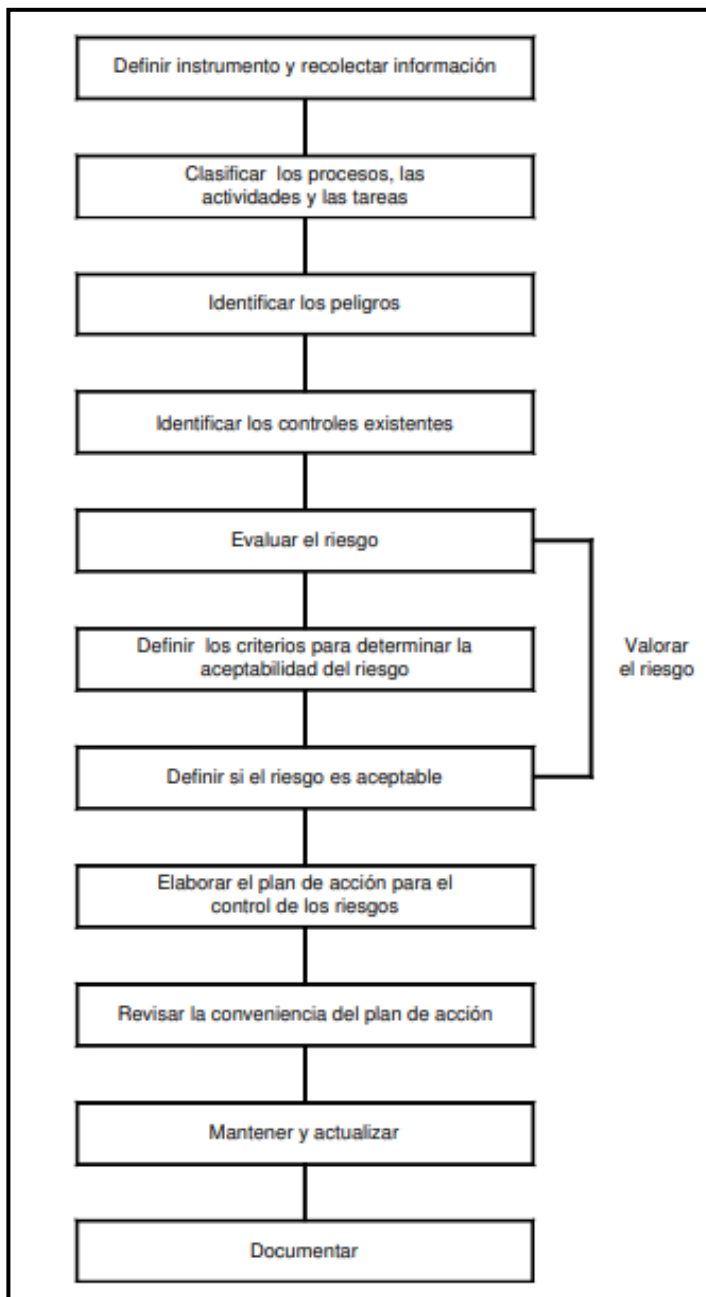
Definir instrumento y recolectar información

Clasificar los procesos, las actividades y las tareas

Identificar los peligros

Identificar los controles existentes

Evaluar el riesgo

Definir los criterios para determinar la aceptabilidad del riesgo

Definir si el riesgo es aceptable

Valorar el riesgo

Elaborar el plan de acción para el control de los riesgos

Revisar la conveniencia del plan de acción

Mantener y actualizar

Documentar